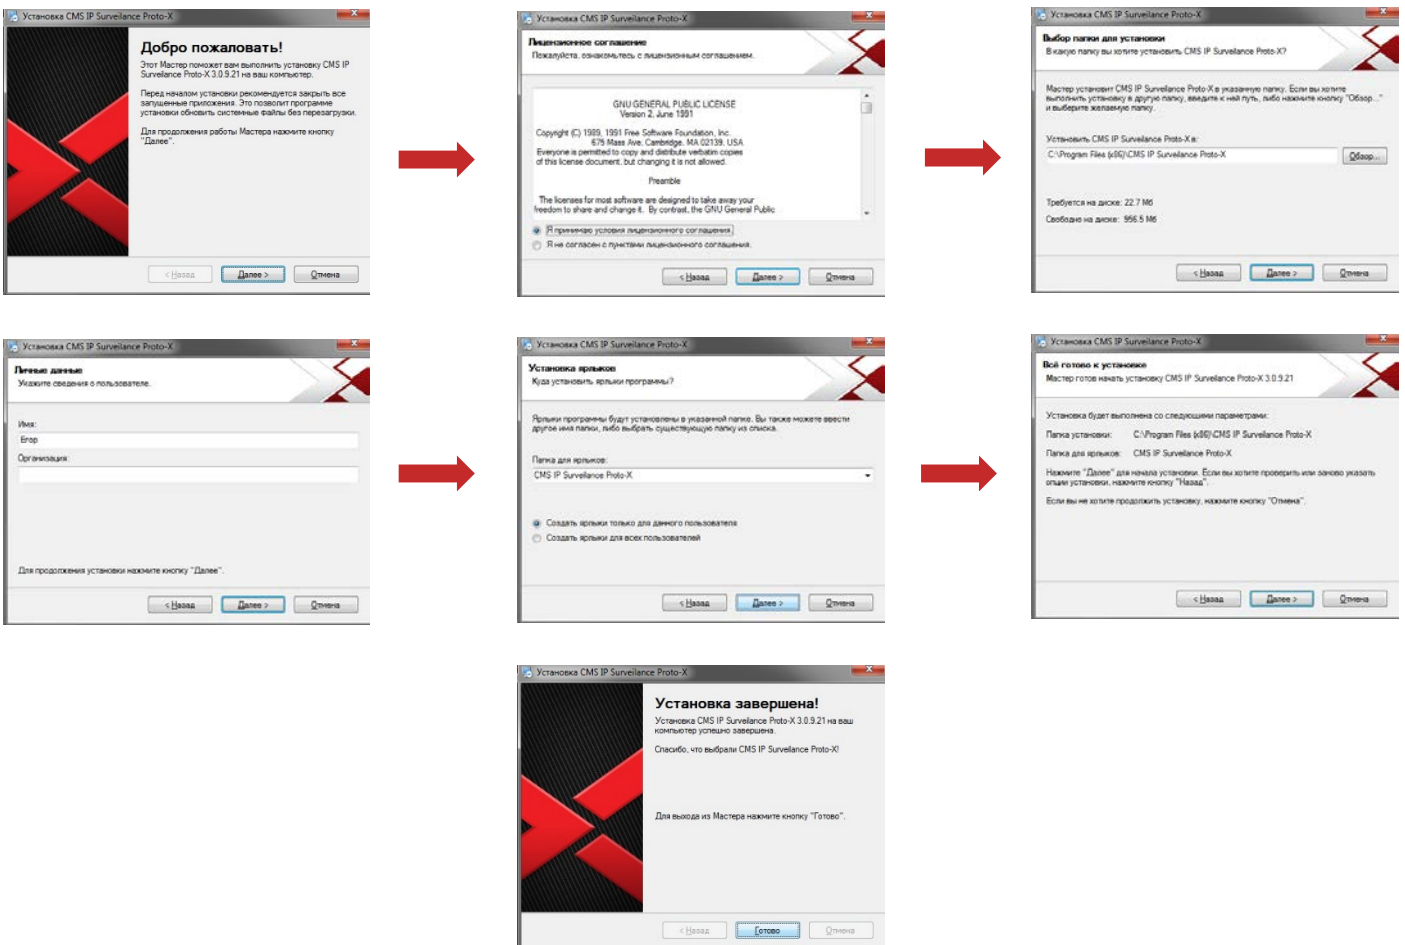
Установка CMS IP Surveillance Proto-X

Добро пожаловать!

Этот Мастер поможет вам выполнить установку CMS IP Surveillance Proto-X 3.0.9.21 на ваш компьютер.

Перед началом установки рекомендуется закрыть все запущенные приложения. Это позволит программе установки обновить системные файлы без перезагрузки.

Для продолжения работы Мастера нажмите кнопку "Далее".

< Назад | Далее > | Отмена

Установка CMS IP Surveillance Proto-X

Лицензионное соглашение

Пожалуйста, ознакомьтесь с лицензионным соглашением.

GNU GENERAL PUBLIC LICENSE
Version 2, June 1991

Copyright (C) 1989, 1991 Free Software Foundation, Inc.
675 Mass Ave, Cambridge, MA 02139, USA
Everyone is permitted to copy and distribute verbatim copies of this license document, but changing it is not allowed.

Preamble

The licenses for most software are designed to take away your freedom to share and change it. By contrast, the GNU General Public

Я принимаю условия лицензионного соглашения
Я не согласен с пунктами лицензионного соглашения

< Назад | Далее > | Отмена

Установка CMS IP Surveillance Proto-X

Выбор папки для установки

В какую папку вы хотите установить CMS IP Surveillance Proto-X?

Мастер установит CMS IP Surveillance Proto-X в указанную папку. Если вы хотите выполнить установку в другую папку, введите к ней путь, либо нажмите кнопку "Обзор..." и выберите желаемую папку.

Установить CMS IP Surveillance Proto-X в:

C:\Program Files (x86)\CMS IP Surveillance Proto-X

Обзор...

Требуется на диске: 22.7 Мб
Свободно на диске: 956.5 Мб

< Назад | Далее > | Отмена

Установка CMS IP Surveillance Proto-X

Личные данные

Укажите сведения о пользователе.

Имя:
Егор
Организация:

Для продолжения установки нажмите кнопку "Далее".

< Назад | Далее > | Отмена

Установка CMS IP Surveillance Proto-X

Установка ярлыков

Куда установить ярлыки программы?

Ярлыки программы будут установлены в указанной папке. Вы также можете ввести другое имя папки, либо выбрать существующую папку из списка.

Папка для ярлыков:
CMS IP Surveillance Proto-X

Создать ярлыки только для данного пользователя
Создать ярлыки для всех пользователей

< Назад | Далее > | Отмена

Установка CMS IP Surveillance Proto-X

Всё готово к установке

Мастер готов начать установку CMS IP Surveillance Proto-X 3.0.9.21

Установка будет выполнена со следующими параметрами:

Папка установки: C:\Program Files (x86)\CMS IP Surveillance Proto-X
Папка для ярлыков: CMS IP Surveillance Proto-X

Нажмите "Далее" для начала установки. Если вы хотите проверить или заново указать опции установки, нажмите кнопку "Назад".

Если вы не хотите продолжить установку, нажмите кнопку "Отмена".

< Назад | Далее > | Отмена

Установка CMS IP Surveillance Proto-X

Установка завершена!

Установка CMS IP Surveillance Proto-X 3.0.9.21 на ваш компьютер успешно завершена.

Спасибо, что выбрали CMS IP Surveillance Proto-X!

Для выхода из Мастера нажмите кнопку "Готово".

< Назад | Готово | Отмена